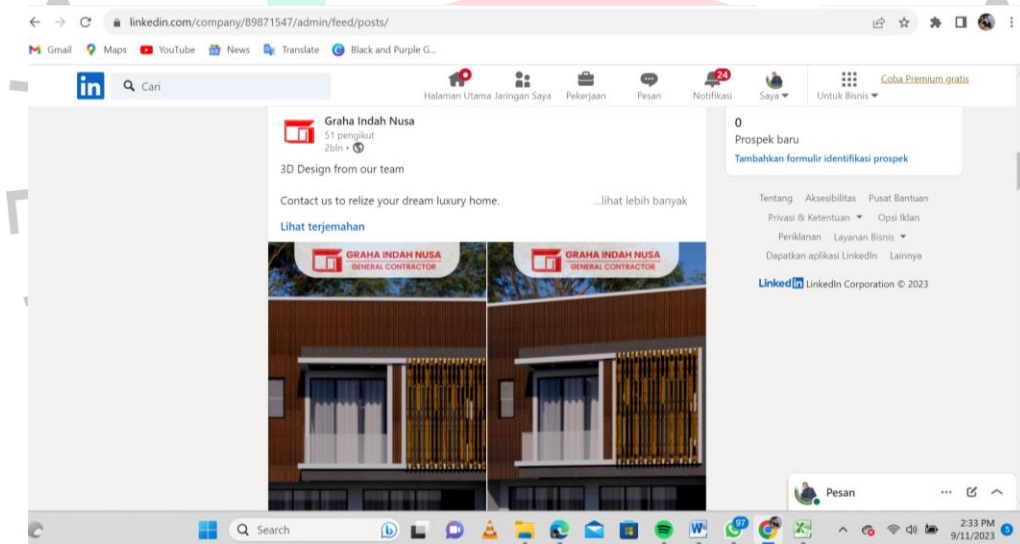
linkedin.com/company/89871547/admin/feed/posts/

Gmail Maps YouTube News Translate Black and Purple G...

in Cari

Halaman Utama Jaringan Saya Pekerjaan Pesan 24 Notifikasi Saya Untuk Bisnis Coba Premium gratis

Graha Indah Nusa
51 pengikut
2bln •

3D Design from our team

Contact us to relize your dream luxury home. ...lihat lebih banyak

Lihat terjemahan

GRAHA INDAH NUSA
GENERAL CONTRACTOR

GRAHA INDAH NUSA
GENERAL CONTRACTOR

0
Prospek baru
Tambahkan formulir identifikasi prospek

Tentang Aksesibilitas Pusat Bantuan
Privasi & Ketentuan Opsi Iklan
Periklanan Layanan Bisnis
Dapatkan aplikasi LinkedIn Lainnya

LinkedIn LinkedIn Corporation © 2023

Pesan

Search

97

2:33 PM
9/11/2023